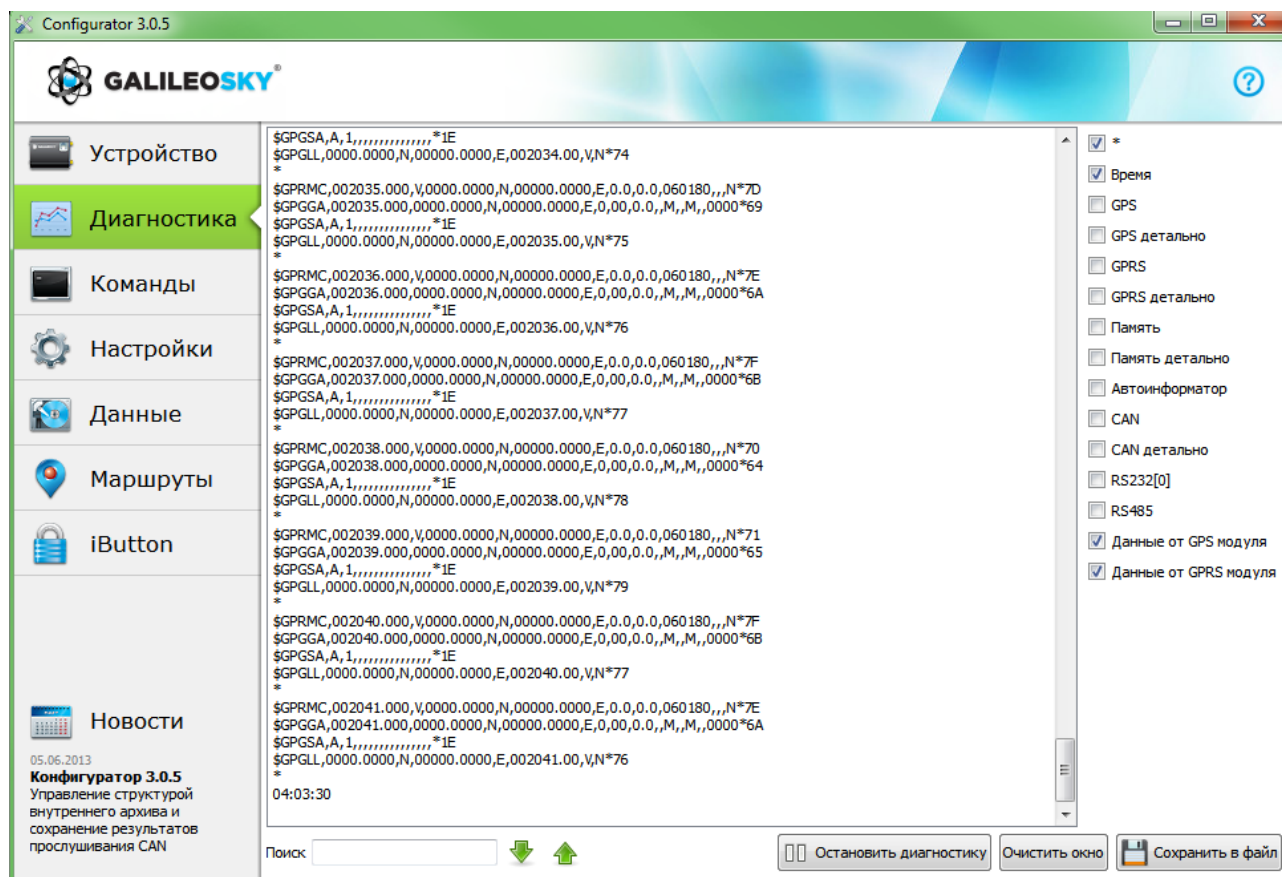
Configurator 3.0.5

GALILEOSKY

?

Устройство

Диагностика

Команды

Настройки

Данные

Маршруты

iButton

Новости

05.06.2013
Конфигуратор 3.0.5
Управление структурой внутреннего архива и сохранение результатов прослушивания CAN

$GPGSA,A,1,,,,,,,,,,,,,,,*1E
$GPGLL,0000.0000,N,00000.0000,E,002034.00,V,N*74
*
$GPRMC,002035.000,V,0000.0000,N,00000.0000,E,0.0,0.0,060180,,,N*7D
$GPGGA,002035.000,0000.0000,N,00000.0000,E,0,00,0.0,,M,,M,,0000*69
$GPGSA,A,1,,,,,,,,,,,,,,,*1E
$GPGLL,0000.0000,N,00000.0000,E,002035.00,V,N*75
*
$GPRMC,002036.000,V,0000.0000,N,00000.0000,E,0.0,0.0,060180,,,N*7E
$GPGGA,002036.000,0000.0000,N,00000.0000,E,0,00,0.0,,M,,M,,0000*6A
$GPGSA,A,1,,,,,,,,,,,,,,,*1E
$GPGLL,0000.0000,N,00000.0000,E,002036.00,V,N*76
*
$GPRMC,002037.000,V,0000.0000,N,00000.0000,E,0.0,0.0,060180,,,N*7F
$GPGGA,002037.000,0000.0000,N,00000.0000,E,0,00,0.0,,M,,M,,0000*6B
$GPGSA,A,1,,,,,,,,,,,,,,,*1E
$GPGLL,0000.0000,N,00000.0000,E,002037.00,V,N*77
*
$GPRMC,002038.000,V,0000.0000,N,00000.0000,E,0.0,0.0,060180,,,N*70
$GPGGA,002038.000,0000.0000,N,00000.0000,E,0,00,0.0,,M,,M,,0000*64
$GPGSA,A,1,,,,,,,,,,,,,,,*1E
$GPGLL,0000.0000,N,00000.0000,E,002038.00,V,N*78
*
$GPRMC,002039.000,V,0000.0000,N,00000.0000,E,0.0,0.0,060180,,,N*71
$GPGGA,002039.000,0000.0000,N,00000.0000,E,0,00,0.0,,M,,M,,0000*65
$GPGSA,A,1,,,,,,,,,,,,,,,*1E
$GPGLL,0000.0000,N,00000.0000,E,002039.00,V,N*79
*
$GPRMC,002040.000,V,0000.0000,N,00000.0000,E,0.0,0.0,060180,,,N*7F
$GPGGA,002040.000,0000.0000,N,00000.0000,E,0,00,0.0,,M,,M,,0000*6B
$GPGSA,A,1,,,,,,,,,,,,,,,*1E
$GPGLL,0000.0000,N,00000.0000,E,002040.00,V,N*77
*
$GPRMC,002041.000,V,0000.0000,N,00000.0000,E,0.0,0.0,060180,,,N*7E
$GPGGA,002041.000,0000.0000,N,00000.0000,E,0,00,0.0,,M,,M,,0000*6A
$GPGSA,A,1,,,,,,,,,,,,,,,*1E
$GPGLL,0000.0000,N,00000.0000,E,002041.00,V,N*76
*
04:03:30

*
Время
GPS
GPS детально
GPRS
GPRS детально
Память
Память детально
Автоинформатор
CAN
CAN детально
RS232[0]
RS485
Данные от GPS модуля
Данные от GPRS модуля

Поиск

Остановить диагностику
Очистить окно
Сохранить в файл